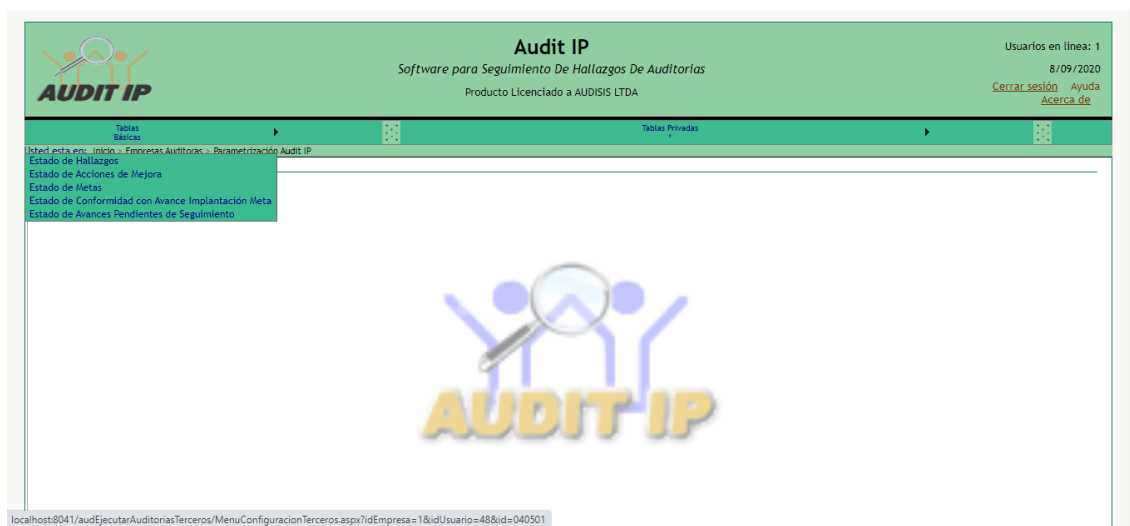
AUDIT IP

Audit IP

Software para Seguimiento De Hallazgos De Auditorias

Producto Licenciado a AUDISIS LTDA

Usuarios en linea: 1

8/09/2020

Cerrar sesión Ayuda
Acerca de

Tablas Básicas

Tablas Privadas

Usted esta en: Inicio > Empresas Auditoras > Parametrización Audit IP

Estado de Hallazgos
Estado de Acciones de Mejora
Estado de Metas
Estado de Conformidad con Avance Implantación Meta
Estado de Avances Pendientes de Seguimiento

AUDIT IP

localhost:8041/audEjecutarAuditoriasTerceros/MenuConfiguracionTerceros.aspx?idEmpresa=1&idUsuario=48&id=040501